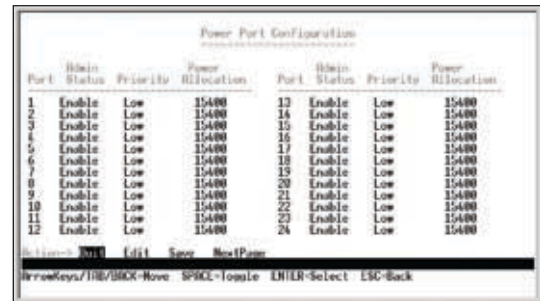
Power Port Configuration

| Port | Admin Status | Priority | Power Allocation | Port | Admin Status | Priority | Power Allocation |
|---|---|---|---|---|---|---|---|
| 1 | Enable | Low | 15400 | 13 | Enable | Low | 15400 |
| 2 | Enable | Low | 15400 | 14 | Enable | Low | 15400 |
| 3 | Enable | Low | 15400 | 15 | Enable | Low | 15400 |
| 4 | Enable | Low | 15400 | 16 | Enable | Low | 15400 |
| 5 | Enable | Low | 15400 | 17 | Enable | Low | 15400 |
| 6 | Enable | Low | 15400 | 18 | Enable | Low | 15400 |
| 7 | Enable | Low | 15400 | 19 | Enable | Low | 15400 |
| 8 | Enable | Low | 15400 | 20 | Enable | Low | 15400 |
| 9 | Enable | Low | 15400 | 21 | Enable | Low | 15400 |
| 10 | Enable | Low | 15400 | 22 | Enable | Low | 15400 |
| 11 | Enable | Low | 15400 | 23 | Enable | Low | 15400 |
| 12 | Enable | Low | 15400 | 24 | Enable | Low | 15400 |

Action-> Quit Edit Save NextPage

ArrowKeys/TAB/BACK-Move SPACE-Toggle ENTER-Select ESC-Back